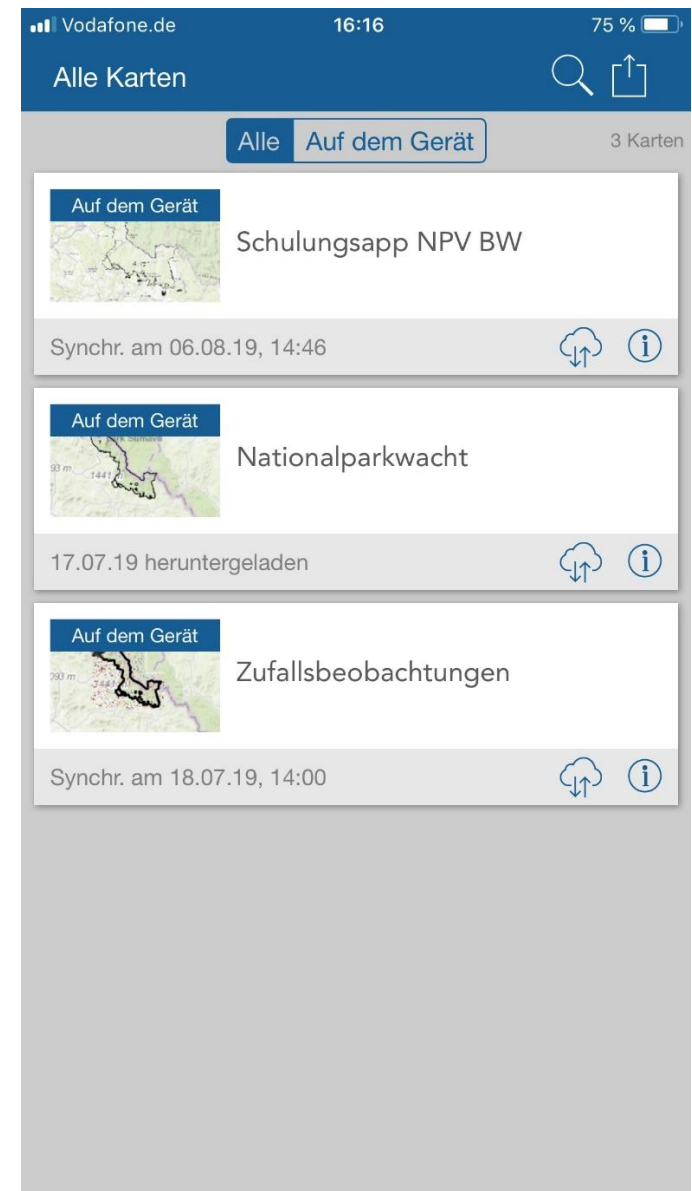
Vodafone.de
16:16
75 %

Alle Karten

Alle
Auf dem Gerät
3 Karten

Auf dem Gerät
Schulungsapp NPV BW
Synchr. am 06.08.19, 14:46

Auf dem Gerät
93 m
1441
Nationalparkwacht
17.07.19 heruntergeladen

Auf dem Gerät
Zufallsbeobachtungen
Synchr. am 18.07.19, 14:00